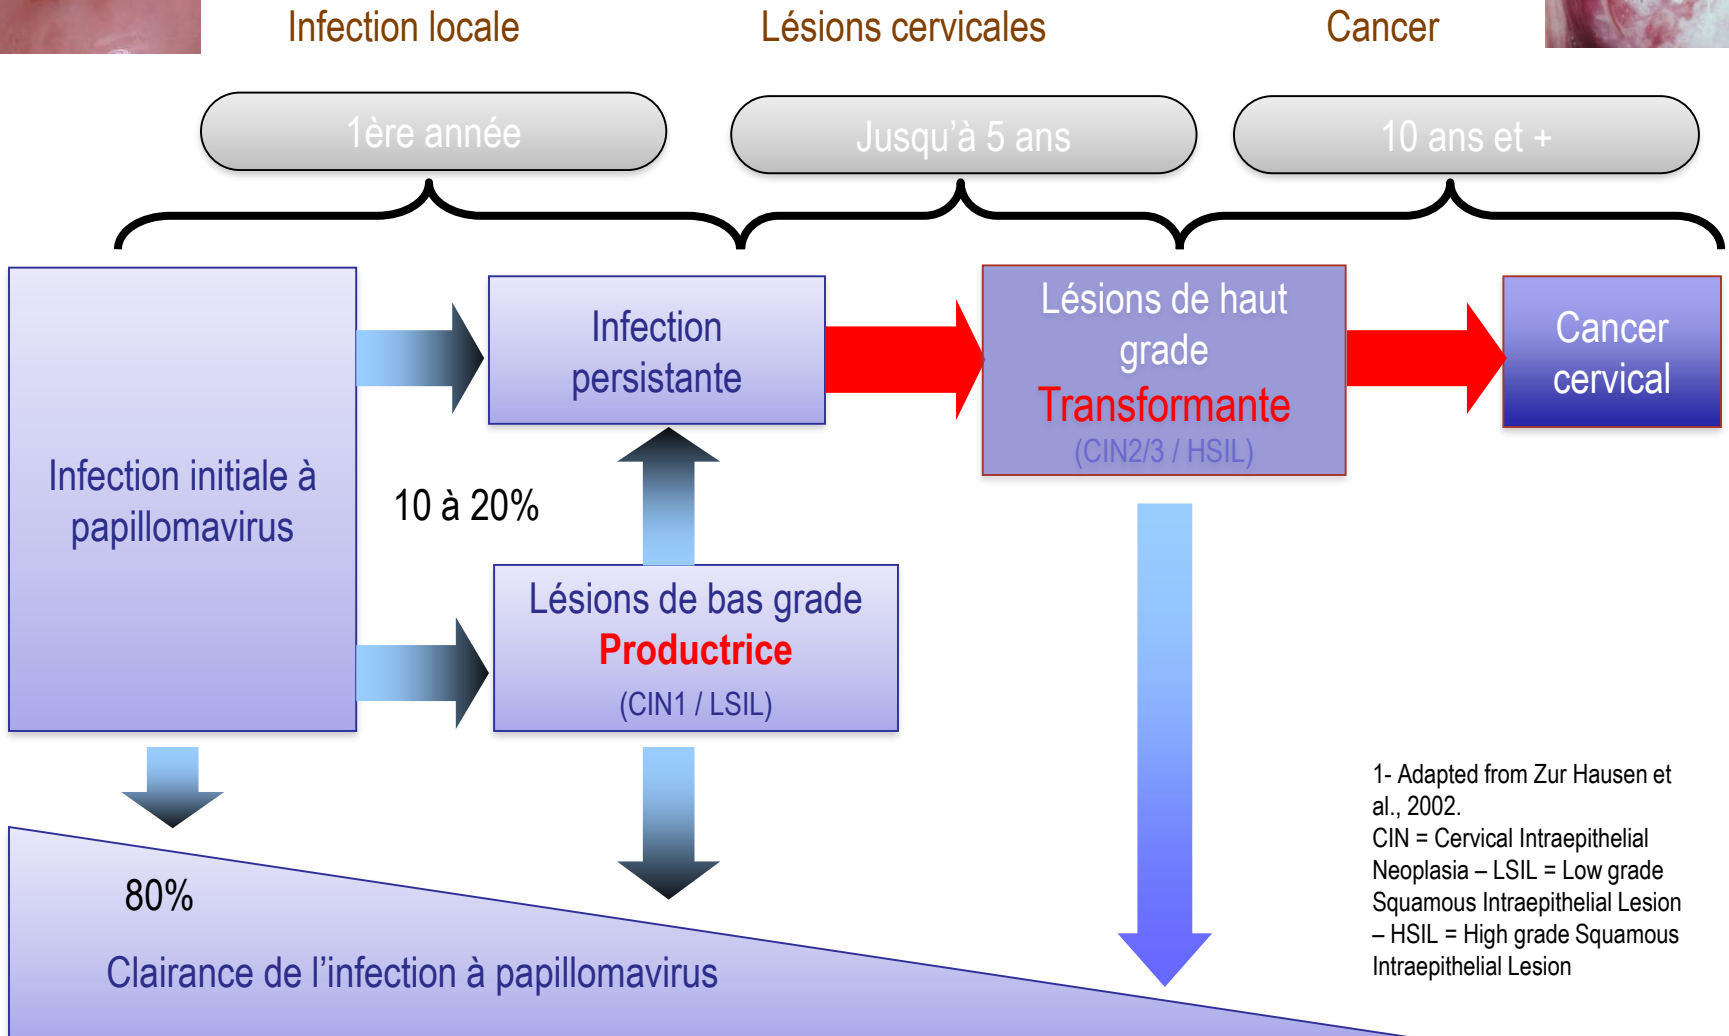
Infection locale

Lésions cervicales

Cancer

1ère année

Jusqu'à 5 ans

10 ans et +

Infection initiale à papillomavirus

Infection persistante

10 à 20%

Lésions de bas grade
Productrice
(CIN1 / LSIL)

Lésions de haut grade
Transformante
(CIN2/3 / HSIL)

Cancer cervical

80%

Clairance de l'infection à papillomavirus

1- Adapted from Zur Hausen et al., 2002.
CIN = Cervical Intraepithelial Neoplasia – LSIL = Low grade Squamous Intraepithelial Lesion – HSIL = High grade Squamous Intraepithelial Lesion